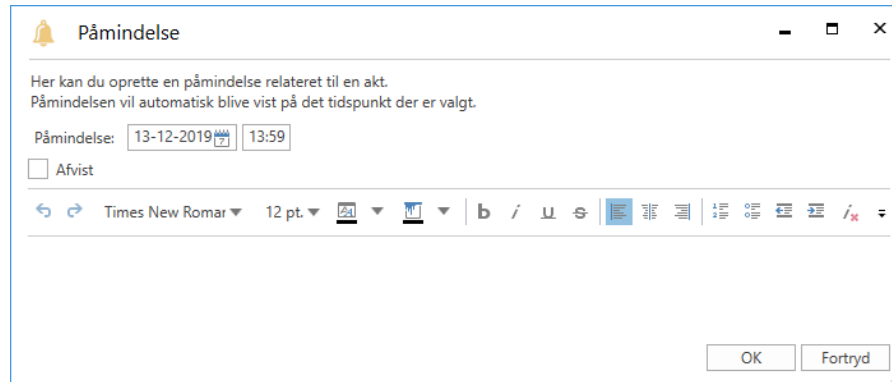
Påmindelse

Her kan du oprette en påmindelse relateret til en akt.
Påmindelsen vil automatisk blive vist på det tidspunkt der er valgt.

Påmindelse: 13-12-2019 13:59

Afvist

Times New Roman 12 pt. b i u s

OK Fortryd